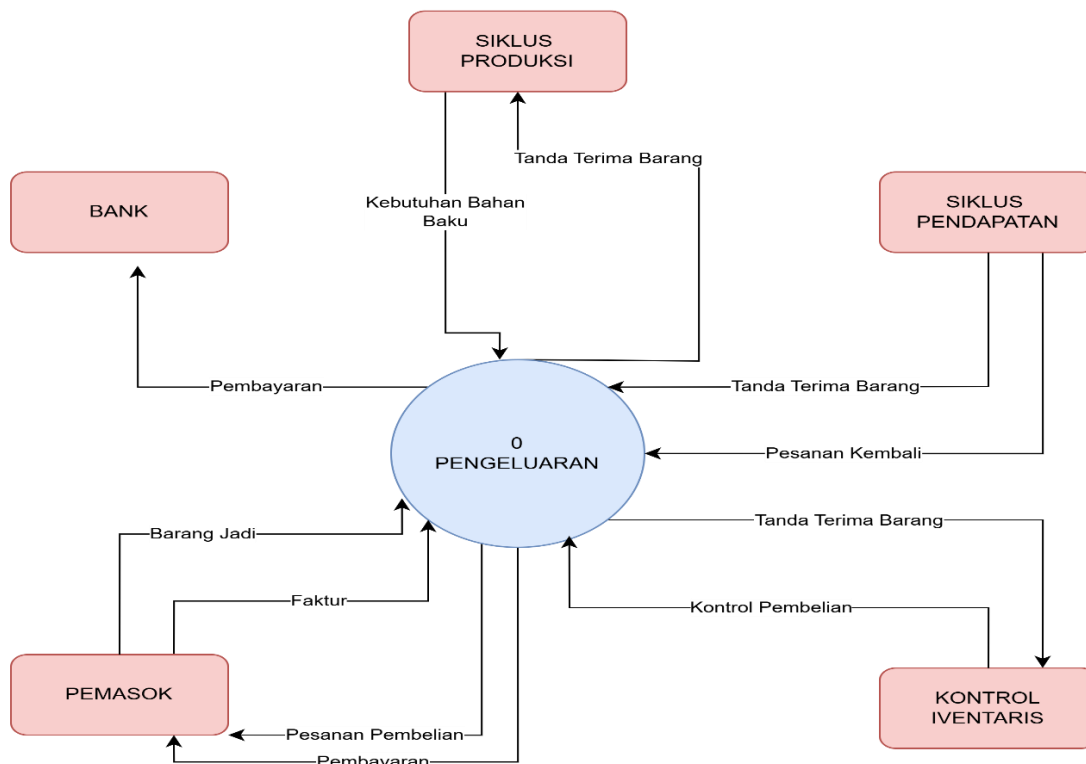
SIKLUS PRODUKSI

Tanda Terima Barang

BANK

Kebutuhan Bahan Baku

SIKLUS PENDAPATAN

Pembayaran

Tanda Terima Barang

0
PENGELUARAN

Pesanan Kembali

Barang Jadi

Tanda Terima Barang

Faktur

Kontrol Pembelian

PEMASOK

KONTROL IVENTARIS

Pesanan Pembelian

Pembayaran